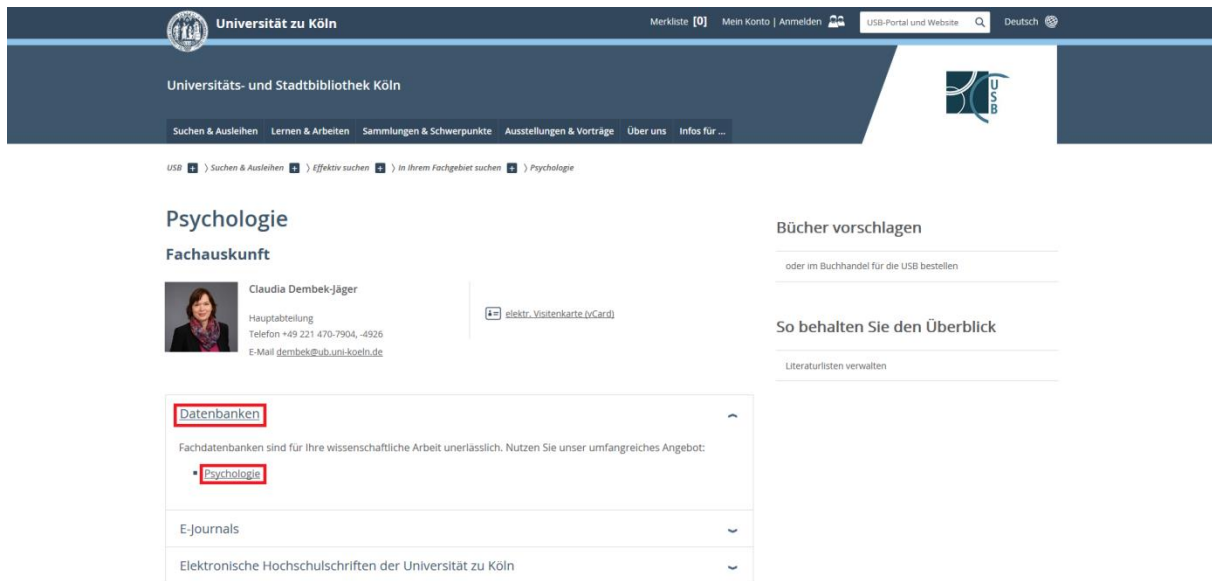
Universität zu Köln

Merkliste [0] Mein Konto | Anmelden USB-Portal und Website Deutsch

Universitäts- und Stadtbibliothek Köln

USB

Suchen & Ausleihen Lernen & Arbeiten Sammlungen & Schwerpunkte Ausstellungen & Vorträge Über uns Infos für ...

USB 〉 Suchen & Ausleihen 〉 Effektiv suchen 〉 In Ihrem Fachgebiet suchen 〉 Psychologie

Psychologie

Fachauskunft

Claudia Dembek-Jäger

Hauptabteilung
Telefon +49 221 470-7904, -4926
E-Mail dembek@ub.uni-koeln.de

elektr. Visitenkarte (vCard)

Datenbanken

Fachdatenbanken sind für Ihre wissenschaftliche Arbeit unerlässlich. Nutzen Sie unser umfangreiches Angebot:

- Psychologie

E-Journals

Elektronische Hochschulschriften der Universität zu Köln

Bücher vorschlagen

oder im Buchhandel für die USB bestellen

So behalten Sie den Überblick

Literaturlisten verwalten